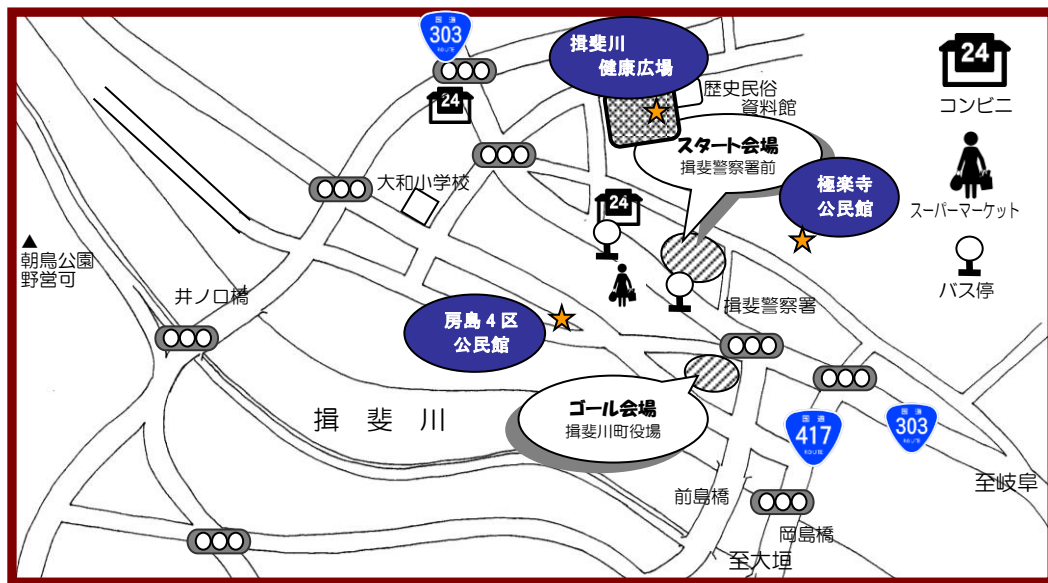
303

揖斐川
健康広場

24

歴史民俗
資料館

コンビニ

スタート会場
揖斐警察署前

極楽寺
公民館

大和小学校

24

スーパーマーケット

▲
朝鳥公園
野営可

井ノ口橋

揖斐警察署

バス停

房島４区
公民館

ゴール会場
揖斐川町役場

揖　斐　川

417

303

至岐阜

前島橋

岡島橋

至大垣